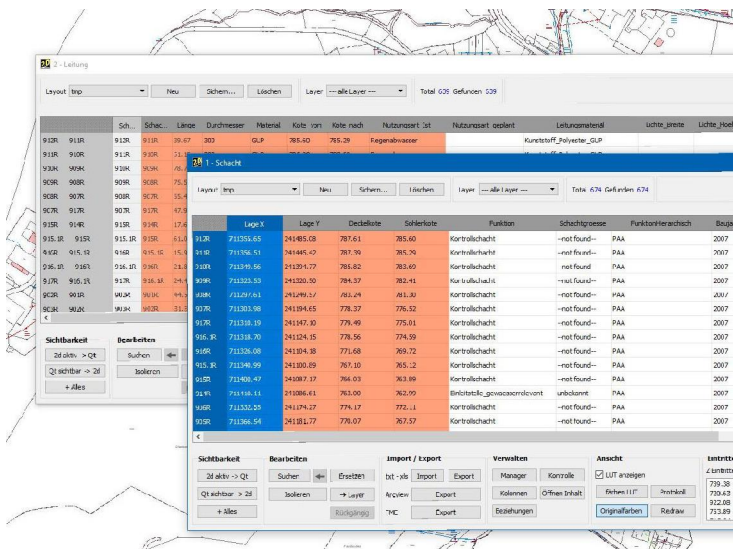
2 - Leitung

Layout tmp | Neu | Sichern... | Löschen | Layer --- alle Layer --- | Total 639 Gefunden 639

| | | Sch... | Schac... | Länge | Durchmesser | Material | Kote von | Kote nach | Nutzungsart Ist | Nutzungsart geplant | Leitungsmaterial | Lichte_breite | Lichte_Hoehe |
|---|---|---|---|---|---|---|---|---|---|---|---|---|---|
| 912R | 911R | 912R | 911R | 39.67 | 303 | GLP | 785.60 | 785.29 | Regenabwasser | | Kunststoff_Polyester_GUP | | |
| 911R | 910R | 911R | 910R | | | | | | | | | | |
| 910R | 909R | 910R | 909R | | | | | | | | | | |
| 909R | 908R | 909R | 908R | | | | | | | | | | |
| 908R | 907R | 908R | 907R | | | | | | | | | | |
| 907R | 917R | 907R | 917R | | | | | | | | | | |
| 915R | 914R | 915R | 914R | | | | | | | | | | |
| 915.1R | 915R | 915.1R | 915R | | | | | | | | | | |
| 916R | 915.1R | 916R | 915.1R | | | | | | | | | | |
| 916.1R | 916R | 916.1R | 916R | | | | | | | | | | |
| 917R | 916.1R | 917R | 916.1R | | | | | | | | | | |
| 902R | 901R | 902R | 901R | | | | | | | | | | |
| 903R | 902R | 903R | 902R | | | | | | | | | | |

Sichtbarkeit
2d aktiv -> Qt
Qt sichtbar -> 2d
+ Alles

Bearbeiten
Suchen
Isolieren

1 - Schacht

Layout tmp | Neu | Sichern... | Löschen | Layer --- alle Layer --- | Total 674 Gefunden 674

| | Lage X | Lage Y | Deckelkote | Sohlerkote | Funktion | Schachtgroesse | FunktionHierarchisch | Baujahr |
|---|---|---|---|---|---|---|---|---|
| 913R | 711355.65 | 241485.08 | 787.61 | 785.60 | Kontrollschacht | --not found-- | PAA | 2007 |
| 911R | 711356.51 | 241445.42 | 787.39 | 785.29 | Kontrollschacht | --not found-- | PAA | 2007 |
| 910R | 711349.86 | 241394.77 | 785.82 | 783.60 | Kontrollschacht | --not found-- | PAA | 2007 |
| 909R | 711323.53 | 241320.50 | 784.37 | 782.41 | Kontrollschacht | --not found-- | PAA | 2007 |
| 908R | 711297.61 | 241249.57 | 783.24 | 781.30 | Kontrollschacht | --not found-- | PAA | 2007 |
| 907R | 711303.98 | 241194.65 | 778.37 | 776.52 | Kontrollschacht | --not found-- | PAA | 2007 |
| 917R | 711318.19 | 241147.10 | 779.49 | 775.01 | Kontrollschacht | --not found-- | PAA | 2007 |
| 916.1R | 711318.70 | 241124.15 | 778.56 | 774.59 | Kontrollschacht | --not found-- | PAA | 2007 |
| 916R | 711326.08 | 241104.38 | 771.68 | 769.72 | Kontrollschacht | --not found-- | PAA | 2007 |
| 915.1R | 711348.99 | 241100.89 | 767.10 | 765.12 | Kontrollschacht | --not found-- | PAA | 2007 |
| 915R | 711406.47 | 241087.17 | 764.03 | 763.89 | Kontrollschacht | --not found-- | PAA | 2007 |
| 914R | 711416.11 | 241086.61 | 763.00 | 762.99 | Einleitstelle_gewaesserrelevant | unbekannt | PAA | 2007 |
| 906R | 711332.59 | 241174.27 | 774.17 | 772.11 | Kontrollschacht | --not found-- | PAA | 2007 |
| 905R | 711366.54 | 241181.77 | 770.07 | 767.57 | Kontrollschacht | --not found-- | PAA | 2007 |

Sichtbarkeit
2d aktiv -> Qt
Qt sichtbar -> 2d
+ Alles

Bearbeiten
Suchen | Ersetzen
Isolieren | -> Layer
Rückgängig

Import / Export
txt - xls | Import | Export
Arcview | Export
TMC | Export

Verwalten
Manager | Kontrolle
Kolonnen | Öffnen Inhalt
Beziehungen

Ansicht
LUT anzeigen
Bisher LUT | Protokoll
Originalfarben | Redraw

Eintritt
Z Eintritt
739.38
730.43
912.08
713.89